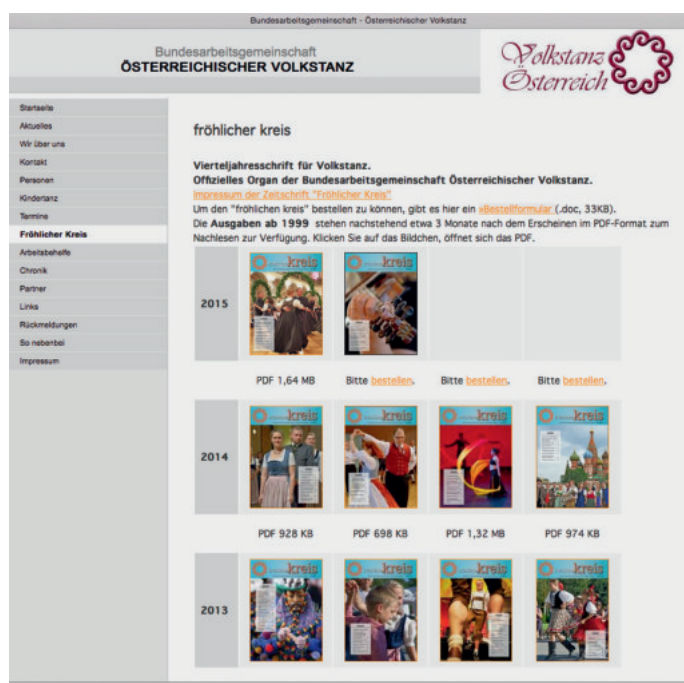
Bundesarbeitsgemeinschaft - Österreichischer Volkstanz

Bundesarbeitsgemeinschaft
ÖSTERREICHISCHER VOLKSTANZ

Volkstanz Österreich

Startseite
Aktuelles
Wir über uns
Kontakt
Personen
Kindertanz
Termine
Fröhlicher Kreis
Arbeitsbehelfe
Chronik
Partner
Links
Rückmeldungen
So nebenbei
Impressum

fröhlicher kreis

Vierteljahresschrift für Volkstanz.
Offizielles Organ der Bundesarbeitsgemeinschaft Österreichischer Volkstanz.
Impressum der Zeitschrift "Fröhlicher Kreis"
Um den "fröhlichen kreis" bestellen zu können, gibt es hier ein »Bestellformular (.doc, 33KB).
Die Ausgaben ab 1999 stehen nachstehend etwa 3 Monate nach dem Erscheinen im PDF-Format zum Nachlesen zur Verfügung. Klicken Sie auf das Bildchen, öffnet sich das PDF.

2015

kreis kreis

PDF 1,64 MB | Bitte bestellen. | Bitte bestellen. | Bitte bestellen.

2014

kreis kreis kreis kreis

PDF 928 KB | PDF 698 KB | PDF 1,32 MB | PDF 974 KB

2013

kreis kreis kreis kreis